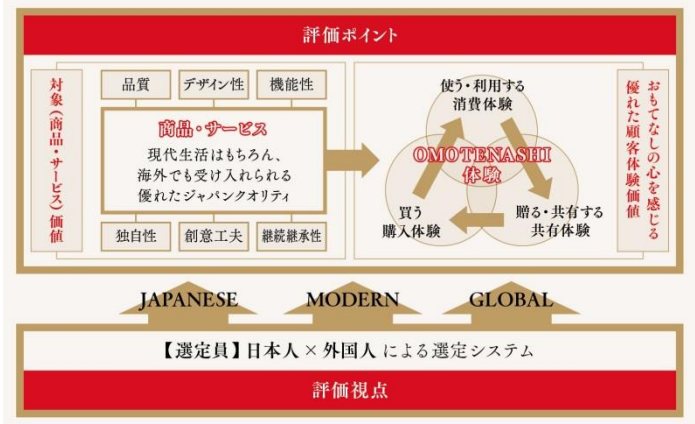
評価ポイント

対象（商品・サービス）価値

品質
デザイン性
機能性

商品・サービス
現代生活はもちろん、海外でも受け入れられる優れたジャパンクオリティ

独自性
創意工夫
継続継承性

使う・利用する
消費体験

OMOTENASHI
体験

買う
購入体験

贈る・共有する
共有体験

おもてなしの心を感じる優れた顧客体験価値

JAPANESE
MODERN
GLOBAL

【選定員】日本人 × 外国人 による選定システム

評価視点